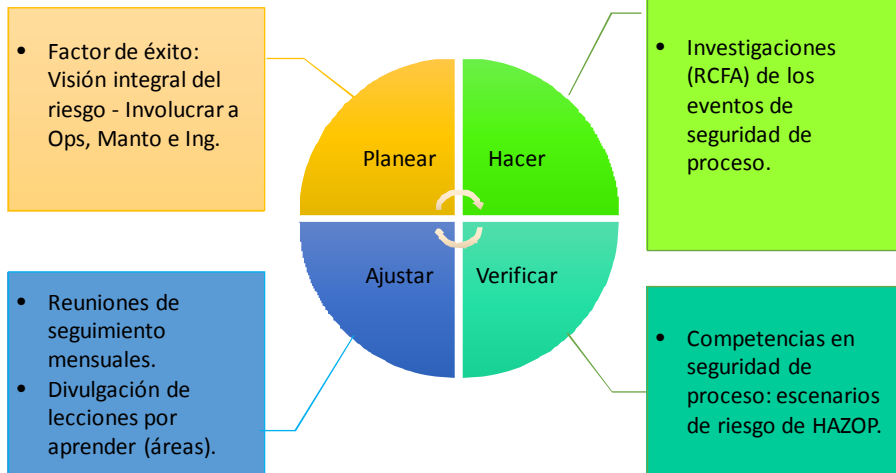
- Factor de éxito: Visión integral del riesgo - Involucrar a Ops, Manto e Ing.

- Investigaciones (RCFA) de los eventos de seguridad de proceso.

Planear

Hacer

Ajustar

Verificar

- Reuniones de seguimiento mensuales.
- Divulgación de lecciones por aprender (áreas).

- Competencias en seguridad de proceso: escenarios de riesgo de HAZOP.